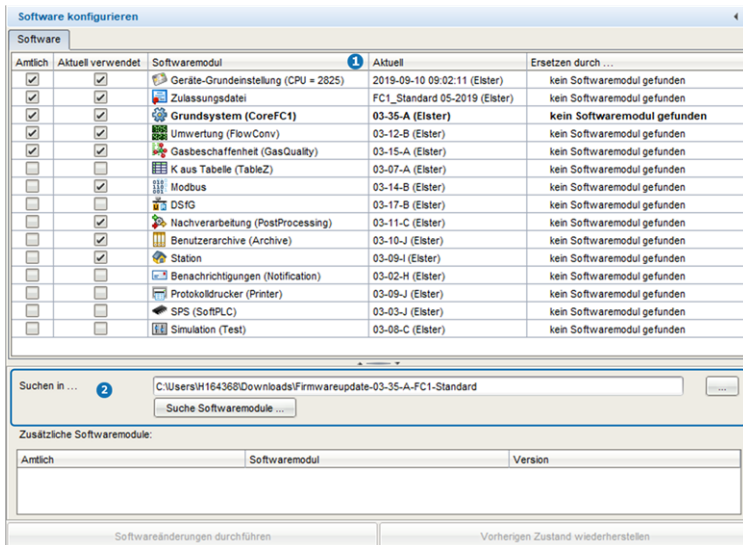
Software konfigurieren

Software

1

| Amtlich | Aktuell verwendet | Softwaremodul | Aktuell | Ersetzen durch ... |
|---|---|---|---|---|
| ☑ | ☑ | Geräte-Grundeinstellung (CPU = 2825) | 2019-09-10 09:02:11 (Elster) | kein Softwaremodul gefunden |
| ☑ | ☑ | Zulassungsdatei | FC1_Standard 05-2019 (Elster) | kein Softwaremodul gefunden |
| ☑ | ☑ | **Grundsystem (CoreFC1)** | **03-35-A (Elster)** | **kein Softwaremodul gefunden** |
| ☑ | ☑ | Umwertung (FlowConv) | 03-12-B (Elster) | kein Softwaremodul gefunden |
| ☑ | ☑ | Gasbeschaffenheit (GasQuality) | 03-15-A (Elster) | kein Softwaremodul gefunden |
| ☐ | ☐ | K aus Tabelle (TableZ) | 03-07-A (Elster) | kein Softwaremodul gefunden |
| ☐ | ☑ | Modbus | 03-14-B (Elster) | kein Softwaremodul gefunden |
| ☐ | ☐ | DSfG | 03-17-B (Elster) | kein Softwaremodul gefunden |
| ☐ | ☑ | Nachverarbeitung (PostProcessing) | 03-11-C (Elster) | kein Softwaremodul gefunden |
| ☐ | ☑ | Benutzerarchive (Archive) | 03-10-J (Elster) | kein Softwaremodul gefunden |
| ☐ | ☑ | Station | 03-09-I (Elster) | kein Softwaremodul gefunden |
| ☐ | ☐ | Benachrichtigungen (Notification) | 03-02-H (Elster) | kein Softwaremodul gefunden |
| ☐ | ☐ | Protokolldrucker (Printer) | 03-09-J (Elster) | kein Softwaremodul gefunden |
| ☐ | ☐ | SPS (SoftPLC) | 03-03-J (Elster) | kein Softwaremodul gefunden |
| ☐ | ☐ | Simulation (Test) | 03-08-C (Elster) | kein Softwaremodul gefunden |

Suchen in ... 2 C:\Users\H164368\Downloads\Firmwareupdate-03-35-A-FC1-Standard ...

Suche Softwaremodule ...

Zusätzliche Softwaremodule:

| Amtlich | Softwaremodul | Version |
|---|---|---|

Softwareänderungen durchführen

Vorherigen Zustand wiederherstellen